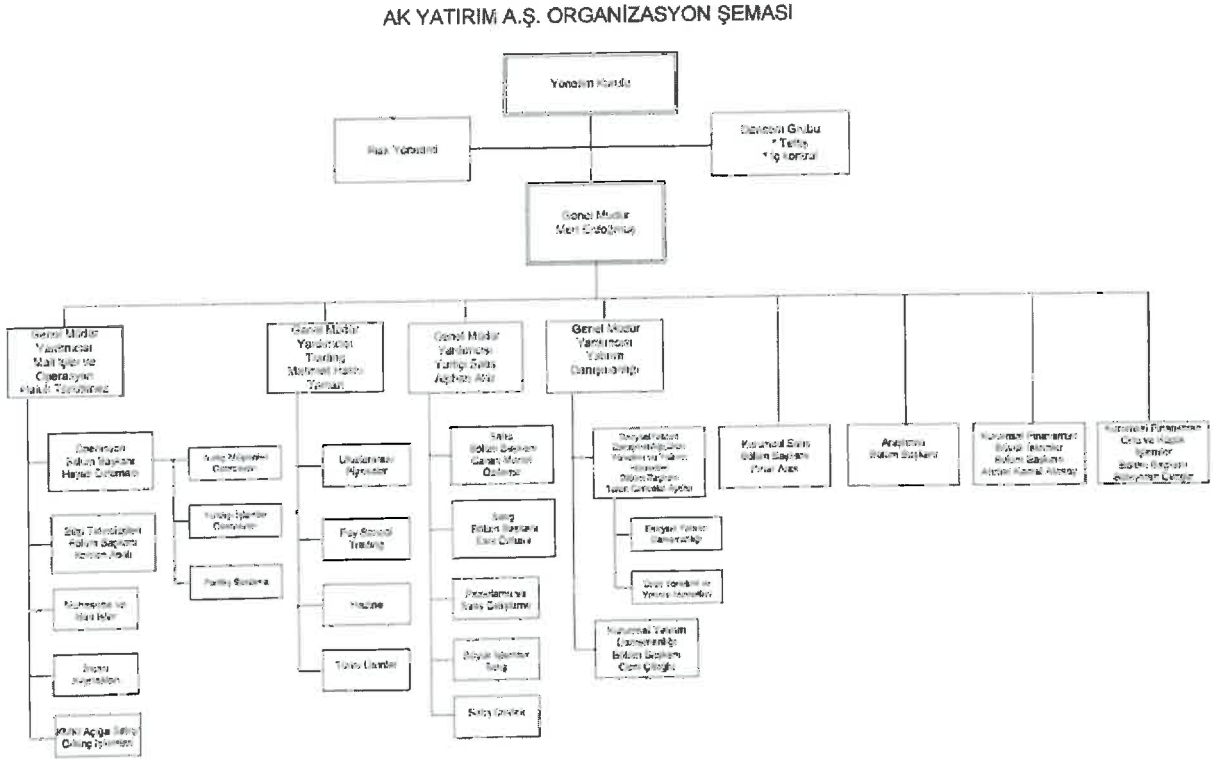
AK YATIRIM A.Ş. ORGANİZASYON ŞEMASI

Yönetim Kurulu

Risk Yönetimi

Denetim Grubu
* Teftiş
* İç Kontrol

Genel Müdür
Mert Erdoğmuş

Genel Müdür Yardımcısı
Mali İşler ve Operasyon
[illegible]

Operasyon Bölüm Başkanı
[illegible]

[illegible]

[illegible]

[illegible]

Satış Teminatları Bölüm Başkanı
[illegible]

Muhasebe ve Mali İşler

İnsan Kaynakları

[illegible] Açığa Satış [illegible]

Genel Müdür Yardımcısı
Trading
Mehmet Hakkı Yaman

Uluslararası Piyasalar

Prop Specialist Trading

Hazine

Türev Ürünler

Genel Müdür Yardımcısı
Yurtiçi Satış
Aydın Atıcı

Satış Bölüm Başkanı
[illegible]

Satış Bölüm Başkanı
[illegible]

Pazarlama ve Satış Geliştirme

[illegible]

Satış Destek

Genel Müdür Yardımcısı
Yatırım Danışmanlığı

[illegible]

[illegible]

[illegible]

Kurumsal Yatırım Danışmanlığı Bölüm Başkanı
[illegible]

Kurumsal Satış Bölüm Başkanı
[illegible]

Araştırma Bölüm Başkanı

Kurumsal Finansman Bölüm Başkanı
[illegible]

Kurumsal Finansman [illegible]
Bölüm Başkanı
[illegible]